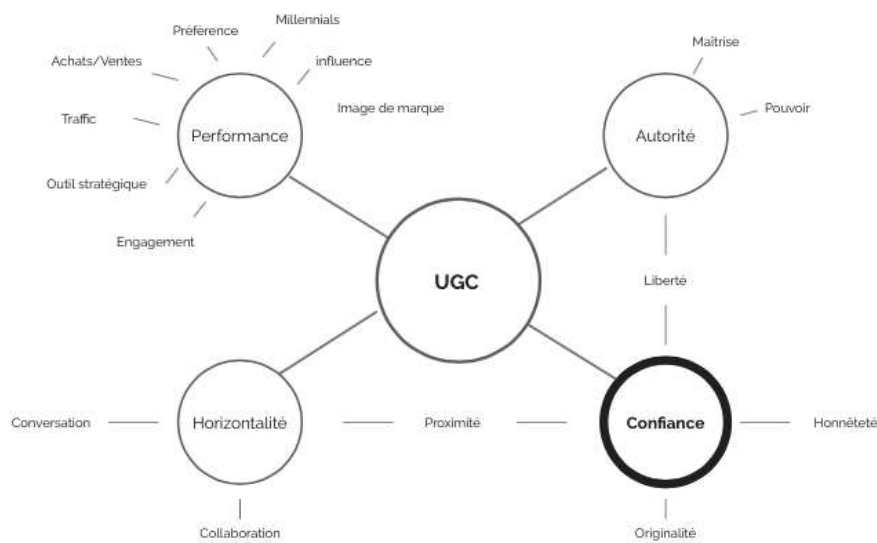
Préférence
Millennials
Achats/Ventes
influence
Image de marque
Traffic
Performance
Outil stratégique
Engagement
Maitrise
Pouvoir
Autorité
Liberté
UGC
Conversation
Horizontalité
Proximité
Confiance
Honnêteté
Collaboration
Originalité